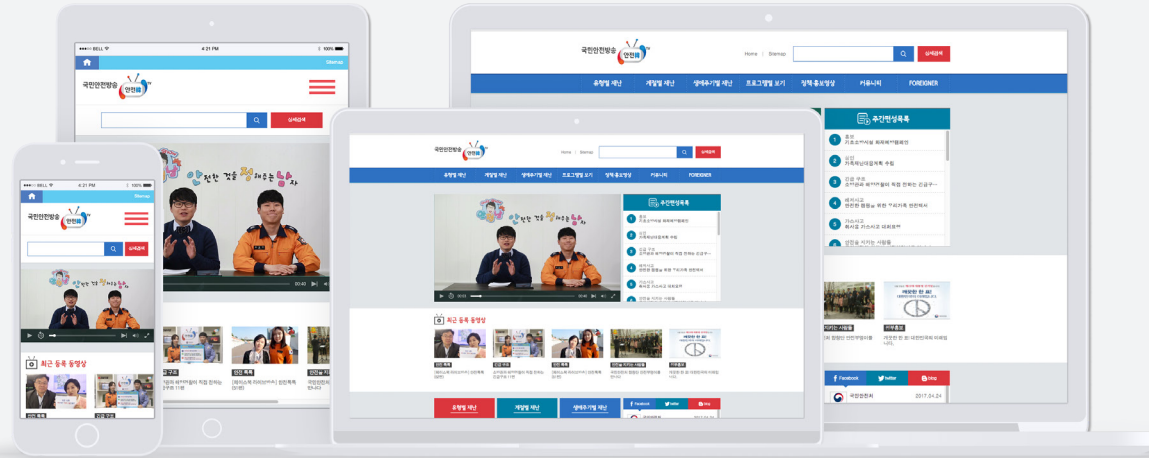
●●●●● BELL 4:21 PM 100%

Sitemap

국민안전방송 안전樂

상세검색

안전한 것을 챙겨주는 남자

00:40

최근 등록 동영상

안전 특록

●●●●● BELL 4:21 PM 100%

Sitemap

국민안전방송 안전樂

상세검색

최근 등록 동영상

국민안전방송 안전樂

Home | Sitemap

상세검색

유형별 재난

계절별 재난

생애주기별 재난

프로그램별 보기

정책 홍보영상

커뮤니티

FOREIGNER

주간헌성목록

최근 등록 동영상

유형별 재난

계절별 재난

생애주기별 재난

Facebook

twitter

blog

국민안전방송 안전樂

Home | Sitemap

상세검색

유형별 재난

계절별 재난

생애주기별 재난

프로그램별 보기

정책 홍보영상

커뮤니티

FOREIGNER

주간헌성목록

Facebook

twitter

blog

국민안전처

2017.04.24